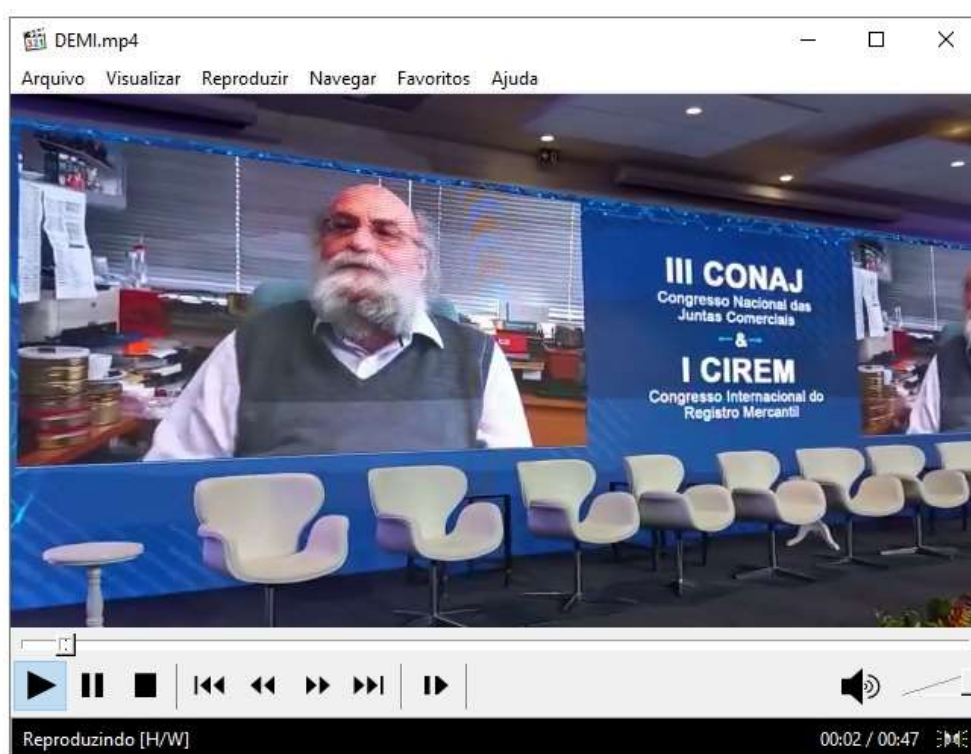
DEMI.mp4

Arquivo Visualizar Reproduzir Navegar Favoritos Ajuda

III CONAJ
Congresso Nacional das Juntas Comerciais
&
I CIREM
Congresso Internacional do Registro Mercantil

Reproduzindo [H/W]

00:02 / 00:47